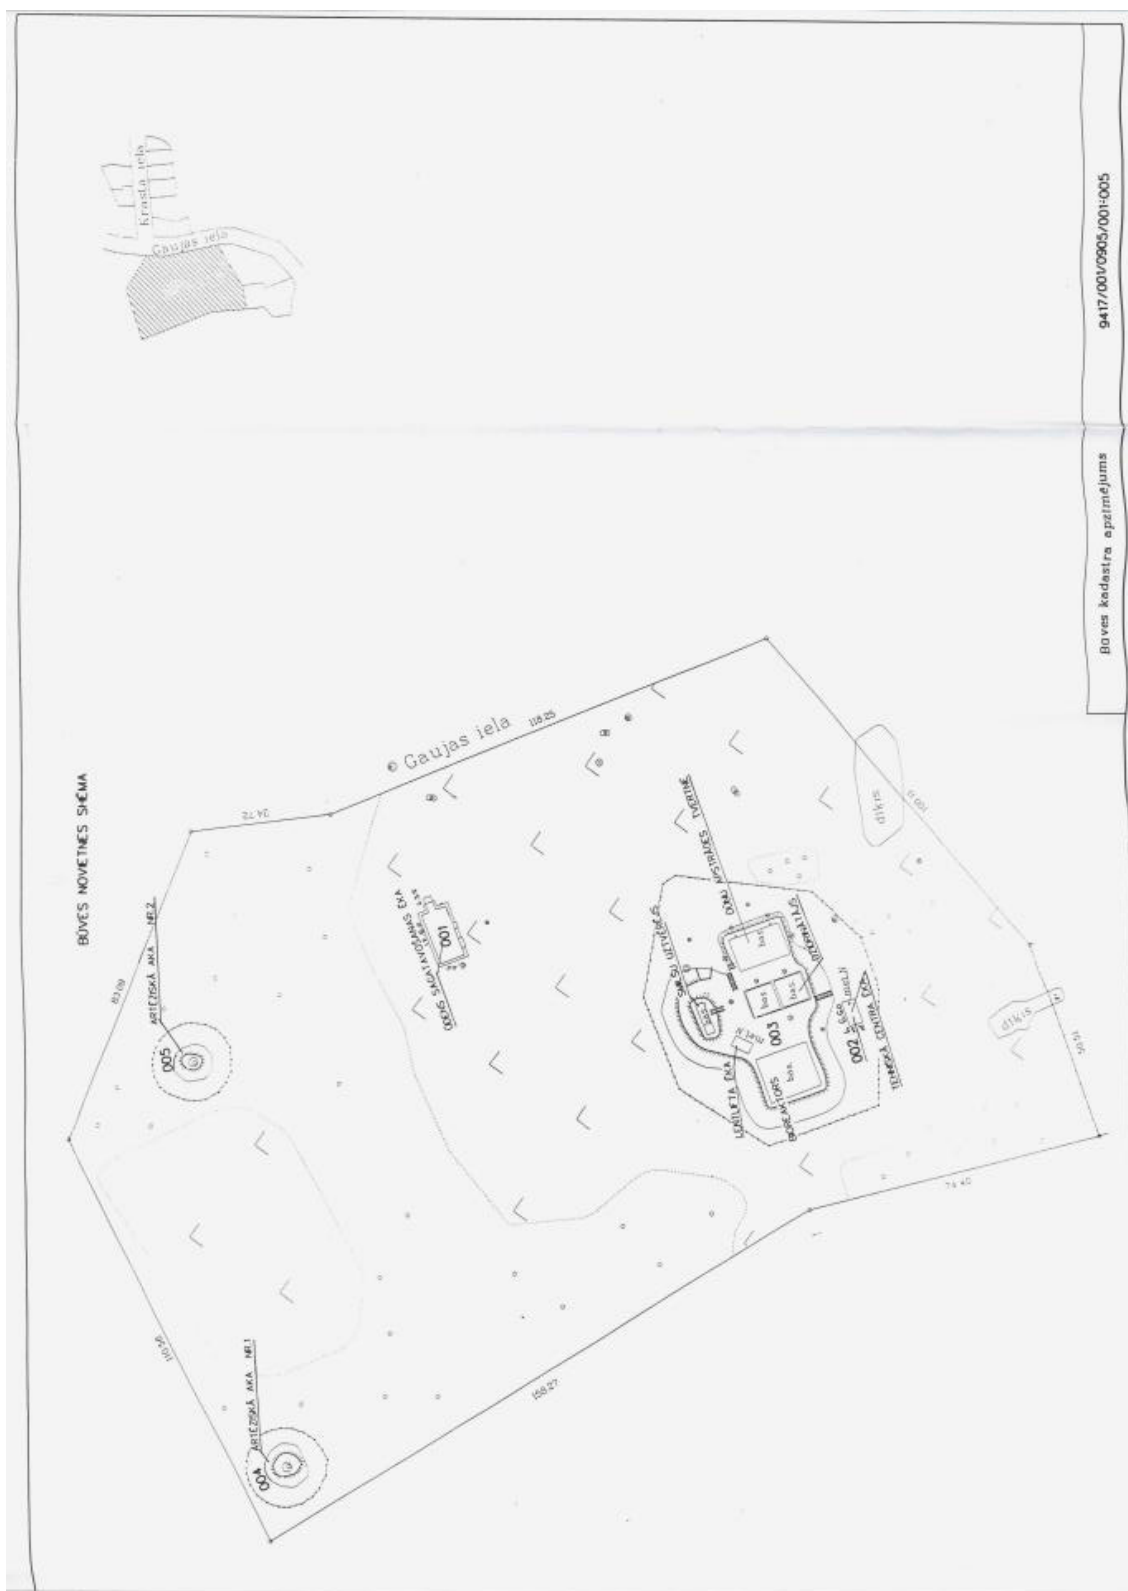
BŪVES NOVIETNES SHĒMA

Krasta iela

Gaujas iela

Gaujas iela 118.25

83.09

34.72

ARTĒZISKĀ AKA Nr.2

005

ARTĒZISKĀ AKA Nr.1

004

ŪDENS SAGATAVOŠANAS ĒKA

001

SMILŠU UZTVĒRĒJS

DŪŅU APSTRĀDES TVERTNE

LENTUFTA ĒKA

BIOREAKTORS

003

bas.

bas.

bas.

bas.

VERTIKĀLAIS

002

TEHNISKĀ CENTRA ĒKA

dīķis

dīķis

110.56

158.27

74.40

50.51

100.11

Būves kadastra apzīmējums

9417/001/0905/001:005